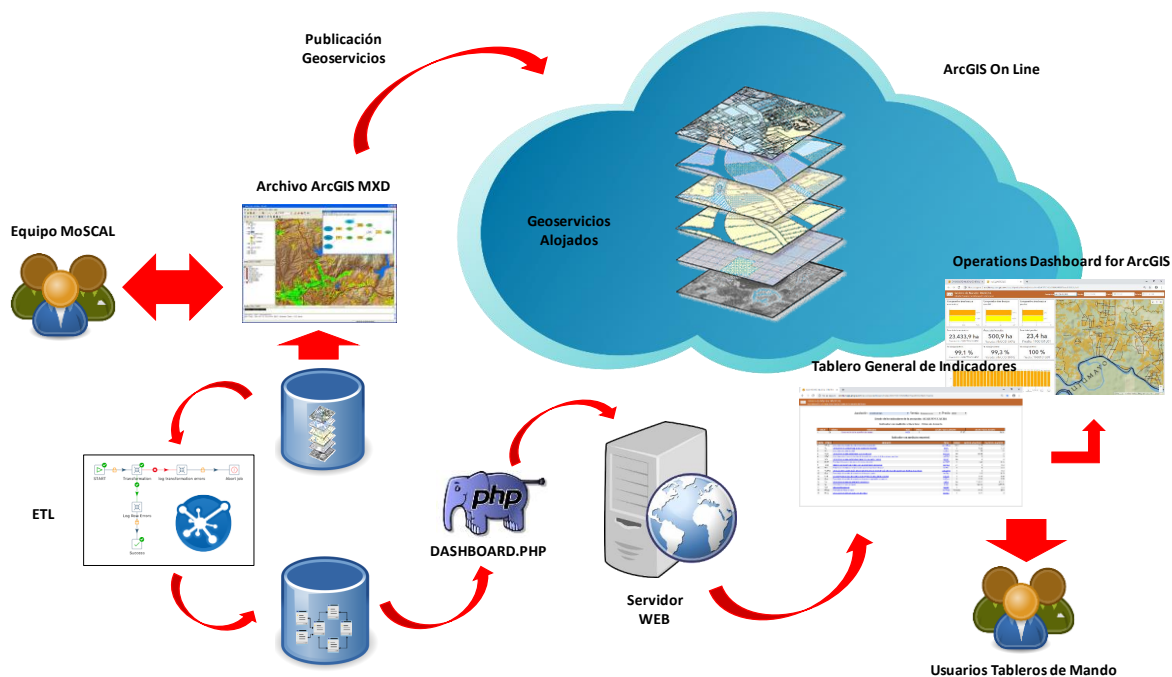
Publicación Geoservicios

ArcGIS On Line

Archivo ArcGIS MXD

Equipo MoSCAL

Geoservicios Alojados

Operations Dashboard for ArcGIS

23,433,9 ha

500,9 ha

23,4 ha

99,1 %

99,3 %

100 %

Tablero General de Indicadores

START

Transformation

log transformation errors

Abort job

Log Step Errors

Success

ETL

php

DASHBOARD.PHP

Servidor WEB

Usuarios Tableros de Mando